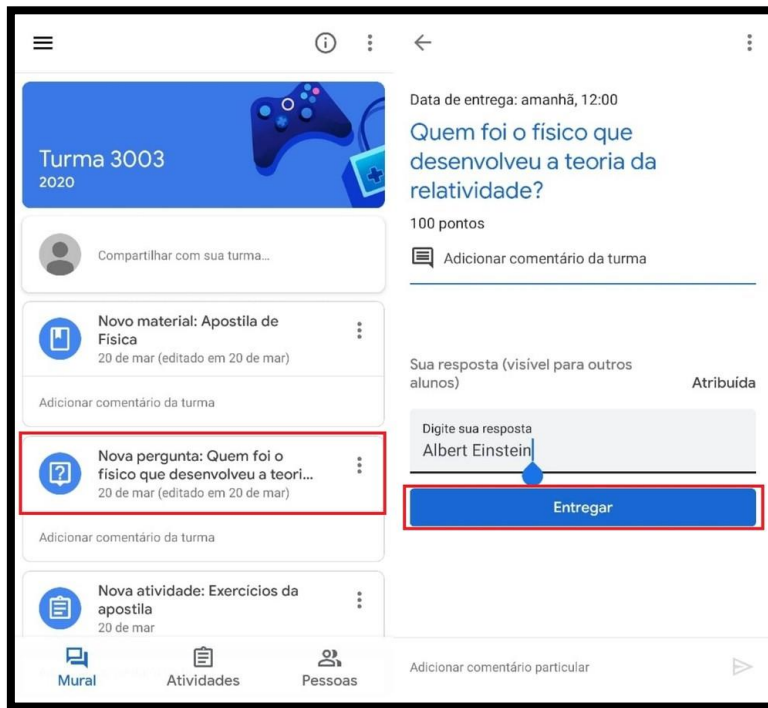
Turma 3003
2020

Compartilhar com sua turma...

Novo material: Apostila de Física
20 de mar (editado em 20 de mar)

Adicionar comentário da turma

Nova pergunta: Quem foi o físico que desenvolveu a teori...
20 de mar (editado em 20 de mar)

Adicionar comentário da turma

Nova atividade: Exercícios da apostila
20 de mar

Mural
Atividades
Pessoas

Data de entrega: amanhã, 12:00

Quem foi o físico que desenvolveu a teoria da relatividade?

100 pontos

Adicionar comentário da turma

Sua resposta (visível para outros alunos)
Atribuída

Digite sua resposta
Albert Einstein

Entregar

Adicionar comentário particular